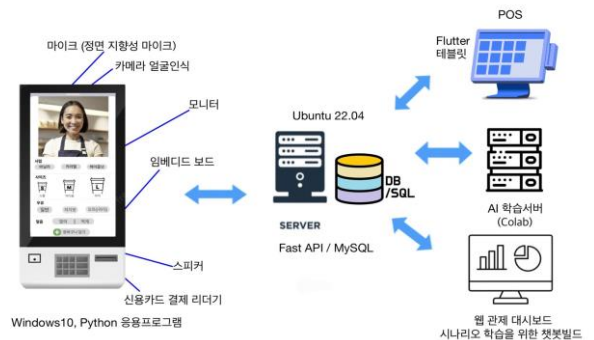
마이크 (정면 지향성 마이크)
카메라 얼굴인식
모니터
임베디드 보드
스피커
신용카드 결제 리더기
Windows10, Python 응용프로그램

Ubuntu 22.04
SERVER
DB /SQL
Fast API / MySQL

POS
Flutter 태블릿

AI 학습서버 (Colab)

웹 관제 대시보드
시나리오 학습을 위한 챗봇빌드